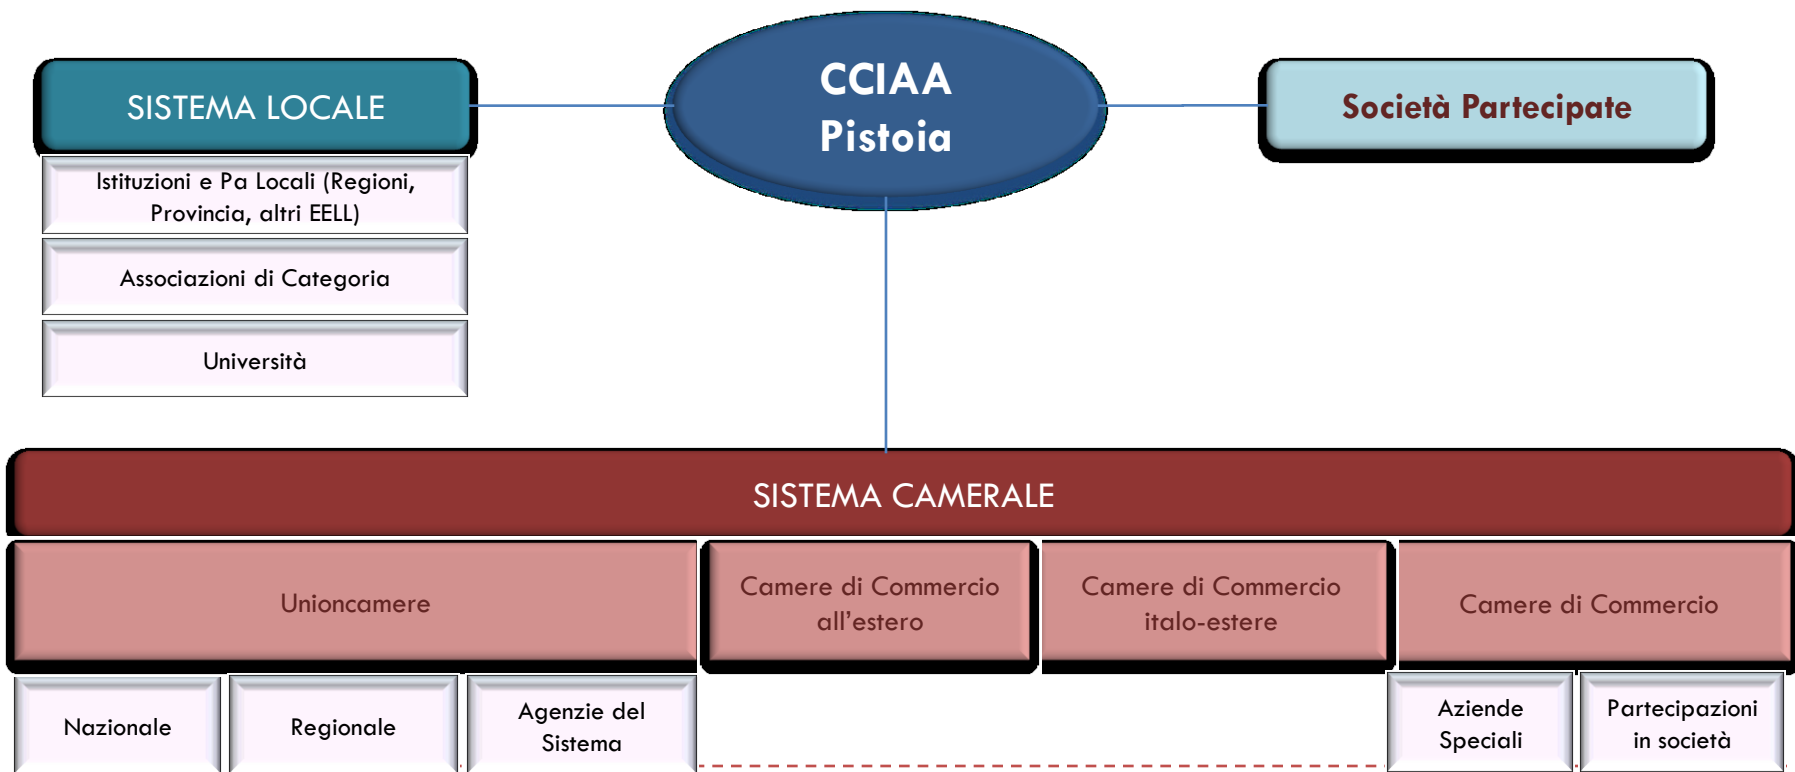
SISTEMA LOCALE

CCIAA Pistoia

Società Partecipate

Istituzioni e Pa Locali (Regioni, Provincia, altri EELL)

Associazioni di Categoria

Università

SISTEMA CAMERALE

Unioncamere

Camere di Commercio all’estero

Camere di Commercio italo-estere

Camere di Commercio

Nazionale

Regionale

Agenzie del Sistema

Aziende Speciali

Partecipazioni in società